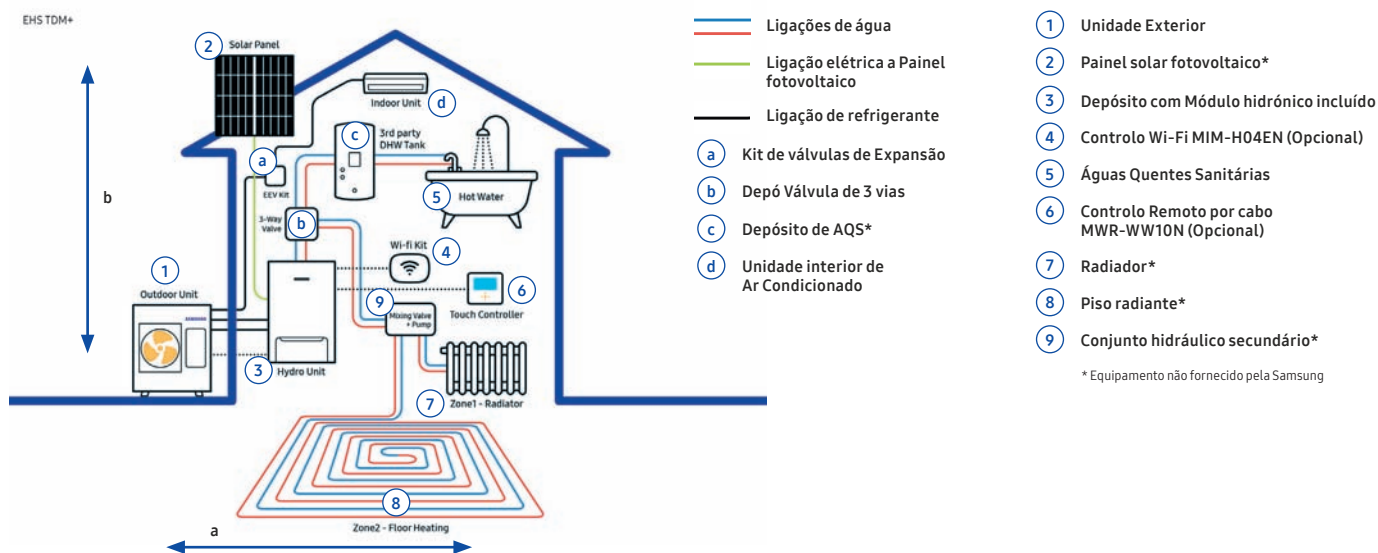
EHS TDM+

2 Solar Panel

Indoor Unit d

c 3rd party DHW Tank

a

EEV Kit

3-Way Valve

b

5 Hot Water

Wi-fi Kit 4

1 Outdoor Unit

SAMSUNG

9 Mixing Valve + Pump

6 Touch Controller

3 Hydro Unit

7 Zone1 - Radiator

8

Zone2 - Floor Heating

b

a

Ligações de água

Ligação elétrica a Painel fotovoltaico

Ligação de refrigerante

a Kit de válvulas de Expansão

b Depó Válvula de 3 vias

c Depósito de AQS*

d Unidade interior de Ar Condicionado

1 Unidade Exterior

2 Painel solar fotovoltaico*

3 Depósito com Módulo hidrónico incluído

4 Controlo Wi-Fi MIM-H04EN (Opcional)

5 Águas Quentes Sanitárias

6 Controlo Remoto por cabo MWR-WW10N (Opcional)

7 Radiador*

8 Piso radiante*

9 Conjunto hidráulico secundário*

* Equipamento não fornecido pela Samsung